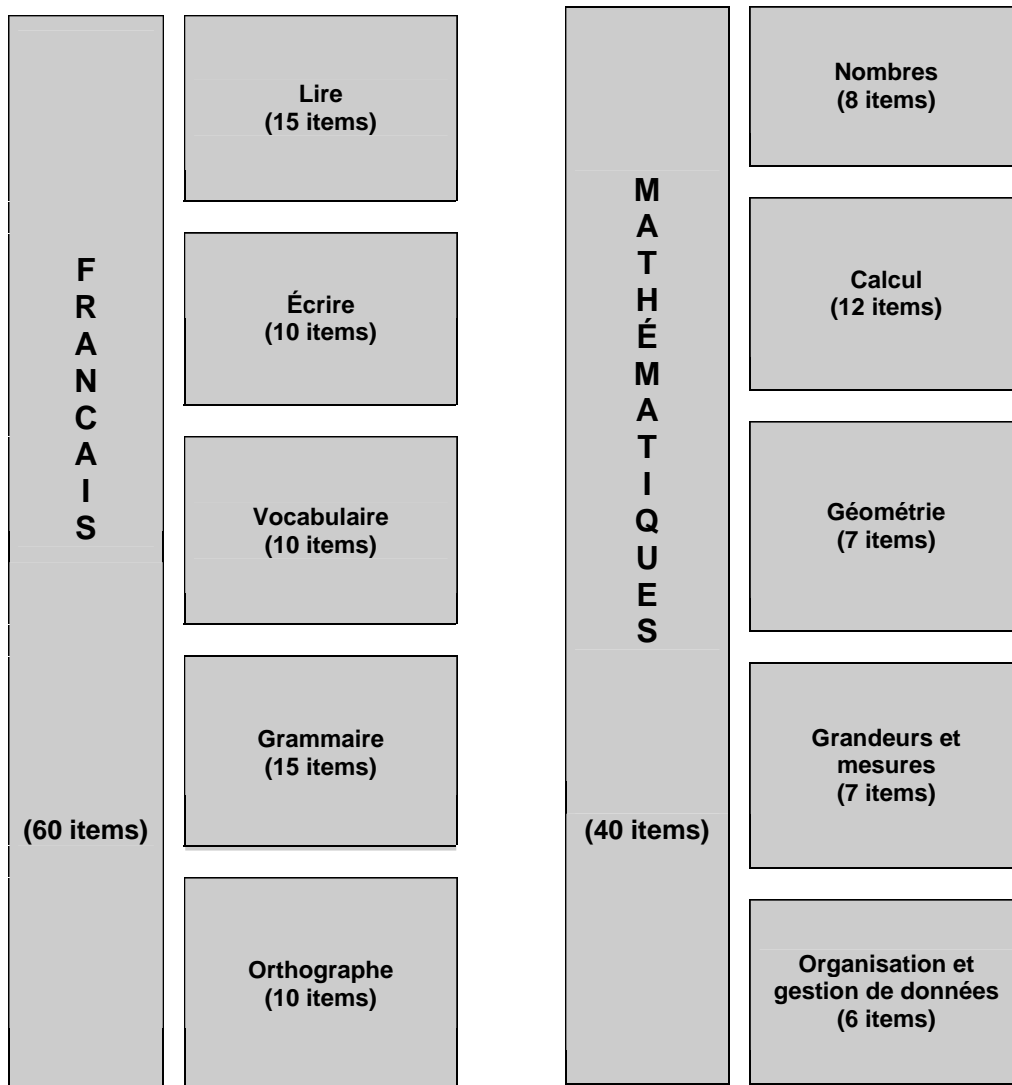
F
R
A
N
C
A
I
S

(60 items)

Lire
(15 items)

Écrire
(10 items)

Vocabulaire
(10 items)

Grammaire
(15 items)

Orthographe
(10 items)

M
A
T
H
É
M
A
T
I
Q
U
E
S

(40 items)

Nombres
(8 items)

Calcul
(12 items)

Géométrie
(7 items)

Grandeurs et mesures
(7 items)

Organisation et gestion de données
(6 items)